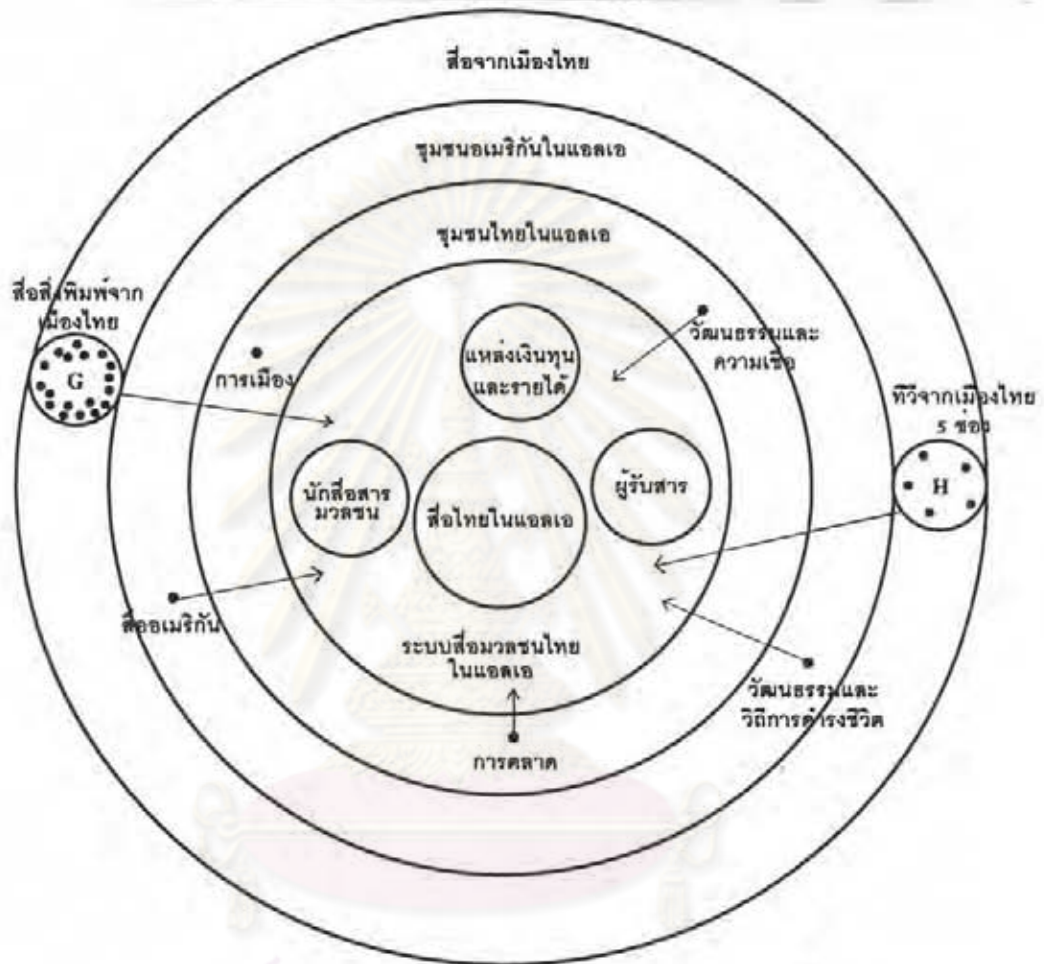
สื่อจากเมืองไทย

ชุมชนอเมริกันในแอลเอ

ชุมชนไทยในแอลเอ

สื่อสิ่งพิมพ์จากเมืองไทย

G

การเมือง

แหล่งเงินทุนและรายได้

วัฒนธรรมและความเชื่อ

ทีวีจากเมืองไทย 5 ช่อง

H

นักสื่อสารมวลชน

สื่อไทยในแอลเอ

ผู้รับสาร

สื่ออเมริกัน

ระบบสื่อมวลชนไทยในแอลเอ

วัฒนธรรมและวิถีการดำรงชีวิต

การตลาด